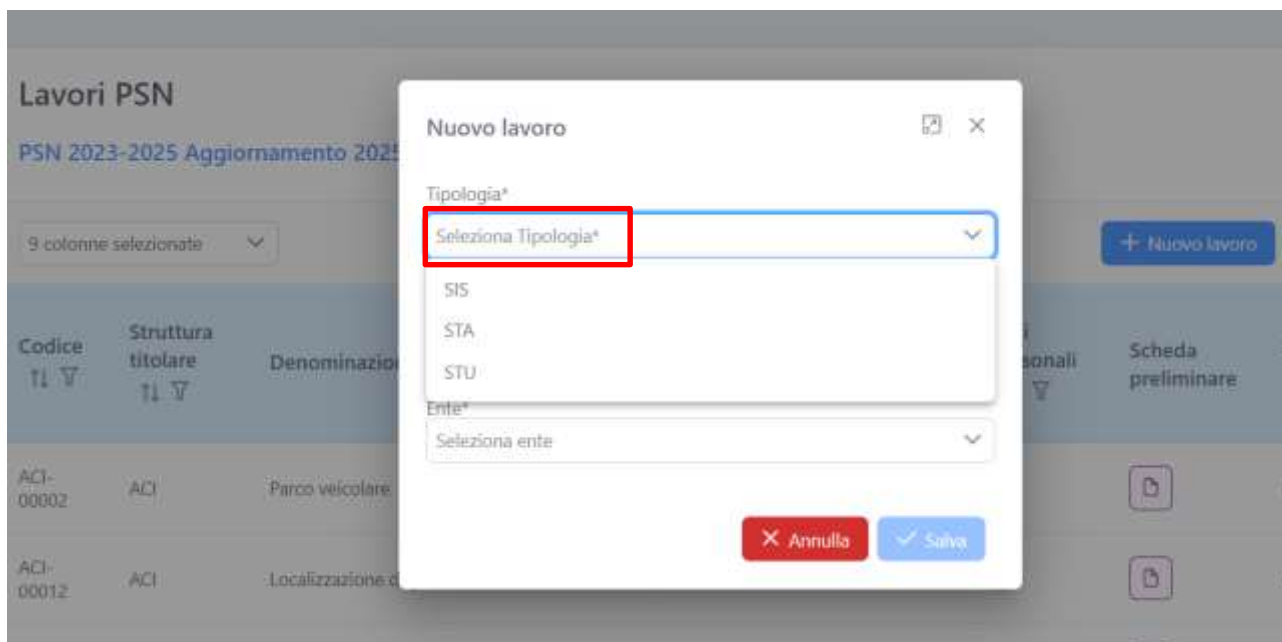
Lavori PSN

PSN 2023-2025 Aggiornamento 202

9 colonne selezionate

+ Nuovo lavoro

| Codice | Struttura titolare | Denominazio | sonali | Scheda preliminare |
|---|---|---|---|---|
| ACI-00002 | ACI | Parco veicolare | | |
| ACI-00012 | ACI | Localizzazione d | | |

Nuovo lavoro

Tipologia*

Seleziona Tipologia*

SIS

STA

STU

Ente*

Seleziona ente

Annulla

Salva